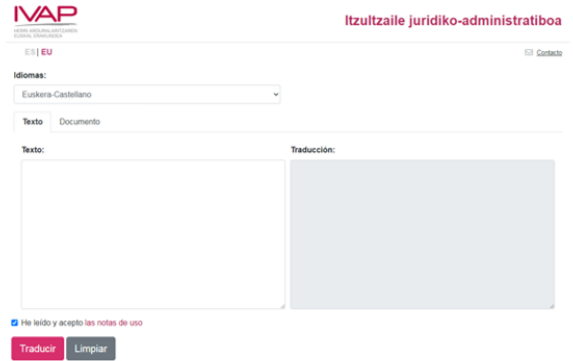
IVAP
HERRI-ARDURALARITZAREN EUSKAL ERAKUNDEA

Itzultzaile juridiko-administratiboa

ES | EU

Contacto

Idiomas:

Euskera-Castellano

Texto

Documento

Texto:

Traducción:

He leído y acepto las notas de uso

Traducir

Limpiar